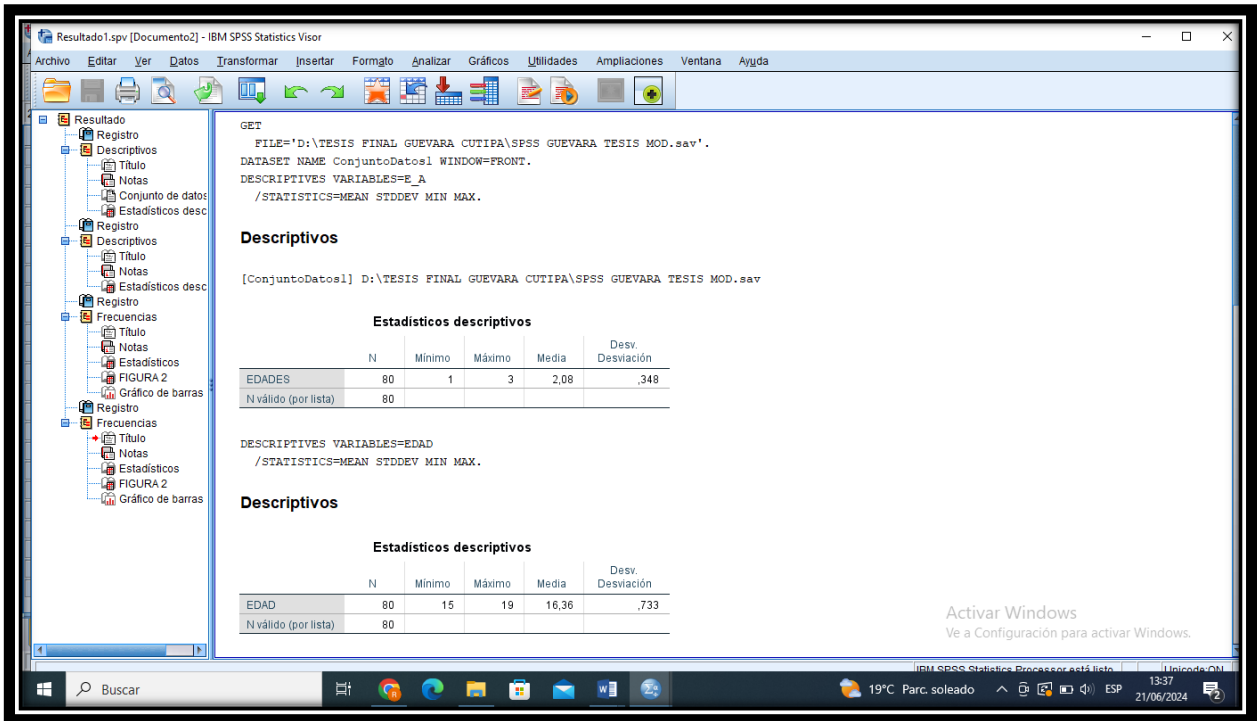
Resultado1.spv [Documento2] - IBM SPSS Statistics Visor

Archivo Editar Ver Datos Transformar Insertar Formato Analizar Gráficos Utilidades Ampliaciones Ventana Ayuda

Resultado
Registro
Descriptivos
Título
Notas
Conjunto de datos
Estadísticos desc
Registro
Descriptivos
Título
Notas
Estadísticos desc
Registro
Frecuencias
Título
Notas
Estadísticos
FIGURA 2
Gráfico de barras
Registro
Frecuencias
Título
Notas
Estadísticos
FIGURA 2
Gráfico de barras

GET
FILE='D:\TESIS FINAL GUEVARA CUTIPA\SPSS GUEVARA TESIS MOD.sav'.
DATASET NAME ConjuntoDatos1 WINDOW=FRONT.
DESCRIPTIVES VARIABLES=E_A
/STATISTICS=MEAN STDDEV MIN MAX.

Descriptivos

[ConjuntoDatos1] D:\TESIS FINAL GUEVARA CUTIPA\SPSS GUEVARA TESIS MOD.sav

Estadísticos descriptivos

| | N | Mínimo | Máximo | Media | Desv. Desviación |
|---|---|---|---|---|---|
| EDADES | 80 | 1 | 3 | 2,08 | ,348 |
| N válido (por lista) | 80 | | | | |

DESCRIPTIVES VARIABLES=EDAD
/STATISTICS=MEAN STDDEV MIN MAX.

Descriptivos

Estadísticos descriptivos

| | N | Mínimo | Máximo | Media | Desv. Desviación |
|---|---|---|---|---|---|
| EDAD | 80 | 15 | 19 | 16,36 | ,733 |
| N válido (por lista) | 80 | | | | |

Activar Windows
Ve a Configuración para activar Windows.

IBM SPSS Statistics Processor está listo    Unicode:ON

Buscar    19°C Parc. soleado    ESP    13:37    21/06/2024